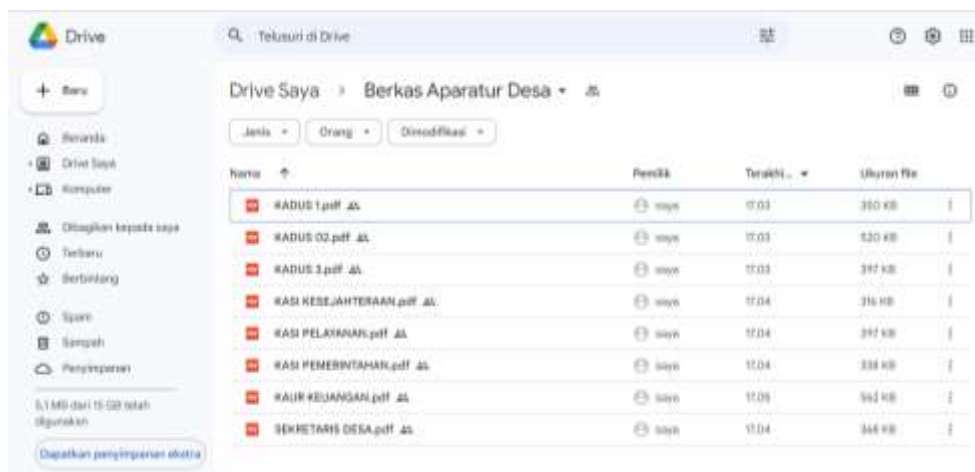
Drive

Telusuri di Drive

+ Baru

Beranda
Drive Saya
Komputer

Dibagikan kepada saya
Terbaru
Berbintang

Spam
Sampah
Penyimpanan

5,1 MB dari 15 GB telah digunakan

Dapatkan penyimpanan ekstra

Drive Saya › Berkas Aparatur Desa ▾

Jenis ▾ Orang ▾ Dimodifikasi ▾

| Nama ↑ | Pemilik | Terakhi... ▾ | Ukuran file |
|---|---|---|---|
| KADUS 1.pdf | saya | 17.03 | 350 KB |
| KADUS 02.pdf | saya | 17.03 | 520 KB |
| KADUS 3.pdf | saya | 17.03 | 397 KB |
| KASI KESEJAHTERAAN.pdf | saya | 17.04 | 316 KB |
| KASI PELAYANAN.pdf | saya | 17.04 | 397 KB |
| KASI PEMERINTAHAN.pdf | saya | 17.04 | 338 KB |
| KAUR KEUANGAN.pdf | saya | 17.05 | 562 KB |
| SEKRETARIS DESA.pdf | saya | 17.04 | 366 KB |